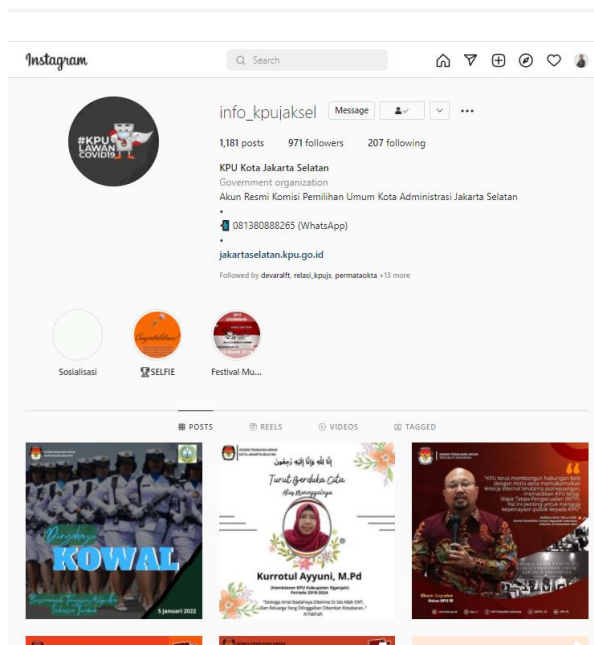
Instagram

Search

info_kpujaksel Message

1,181 posts 971 followers 207 following

KPU Kota Jakarta Selatan
Government organization
Akun Resmi Komisi Pemilihan Umum Kota Administrasi Jakarta Selatan
•
📱 081380888265 (WhatsApp)
•
jakartaselatan.kpu.go.id

Followed by devaraft, relasi_kpujs, permataokta +13 more

#KPU LAWAN COVID19

Sosialisasi
🏆SELFIE
Festival Mu...

POSTS REELS VIDEOS TAGGED

Dirgahayu KOWAL
5 Januari 2022

Turut Berduka Cita
Kurrotul Ayyuni, M.Pd

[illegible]